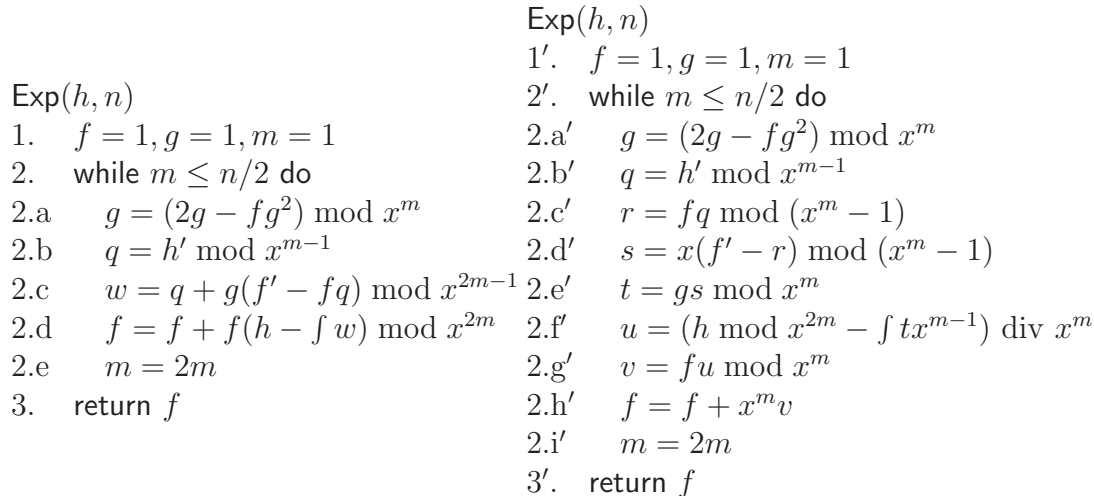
Exp$(h, n)$
1. $f = 1, g = 1, m = 1$
2. while $m \leq n/2$ do
2.a $g = (2g - fg^2) \bmod x^m$
2.b $q = h' \bmod x^{m-1}$
2.c $w = q + g(f' - fq) \bmod x^{2m-1}$
2.d $f = f + f(h - \int w) \bmod x^{2m}$
2.e $m = 2m$
3. return $f$

Exp$(h, n)$
1′. $f = 1, g = 1, m = 1$
2′. while $m \leq n/2$ do
2.a′ $g = (2g - fg^2) \bmod x^m$
2.b′ $q = h' \bmod x^{m-1}$
2.c′ $r = fq \bmod (x^m - 1)$
2.d′ $s = x(f' - r) \bmod (x^m - 1)$
2.e′ $t = gs \bmod x^m$
2.f′ $u = (h \bmod x^{2m} - \int tx^{m-1}) \text{ div } x^m$
2.g′ $v = fu \bmod x^m$
2.h′ $f = f + x^m v$
2.i′ $m = 2m$
3′. return $f$